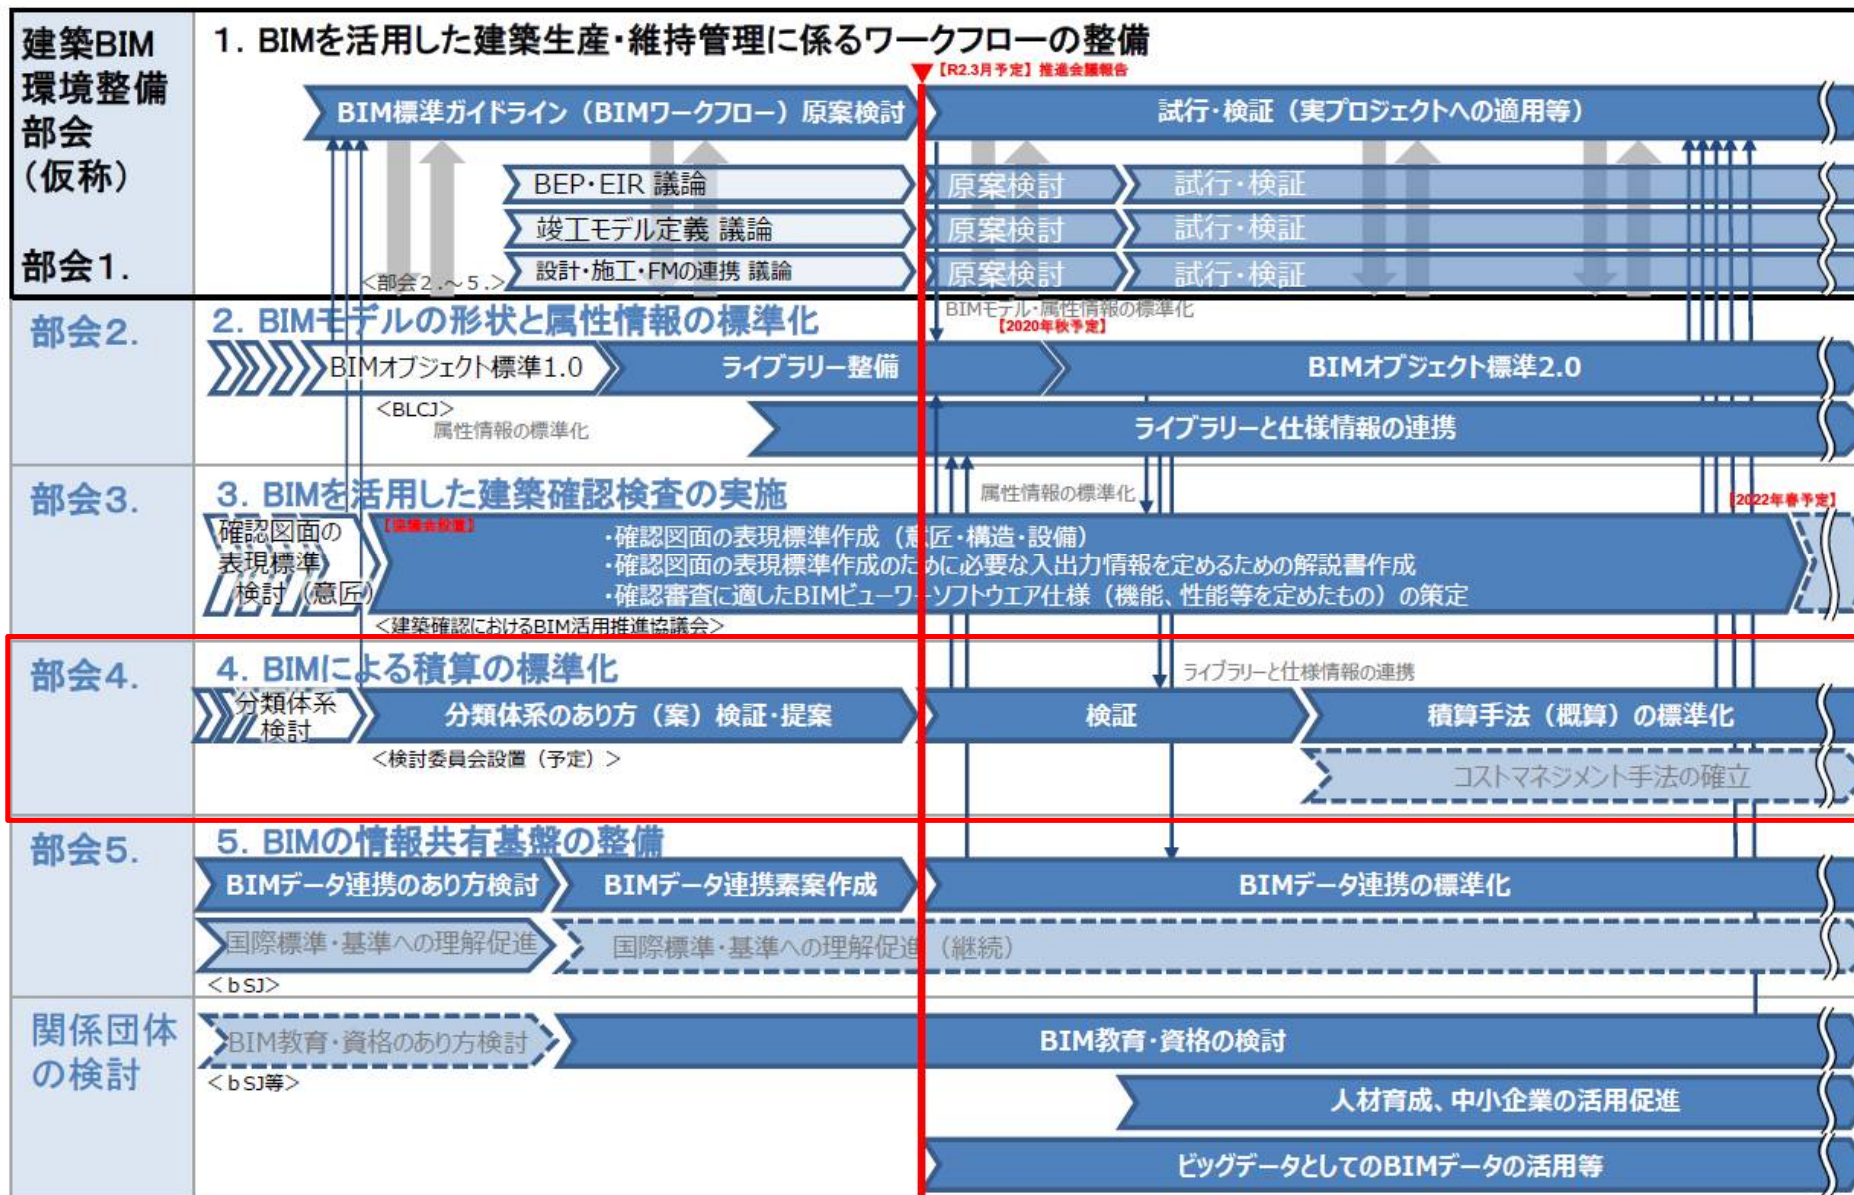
建築BIM環境整備部会（仮称）

部会1.

1. BIMを活用した建築生産・維持管理に係るワークフローの整備

【R2.3月予定】推進会議報告

BIM標準ガイドライン（BIMワークフロー）原案検討

試行・検証（実プロジェクトへの適用等）

BEP・EIR 議論

原案検討

試行・検証

竣工モデル定義 議論

原案検討

試行・検証

設計・施工・FMの連携 議論

原案検討

試行・検証

<部会2.～5.>

BIMモデル・属性情報の標準化

【2020年秋予定】

部会2.

2. BIMモデルの形状と属性情報の標準化

BIMオブジェクト標準1.0

ライブラリー整備

BIMオブジェクト標準2.0

<BLCJ>

属性情報の標準化

ライブラリーと仕様情報の連携

部会3.

3. BIMを活用した建築確認検査の実施

属性情報の標準化

【2022年春予定】

確認図面の表現標準検討（意匠）

【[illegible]】

・確認図面の表現標準作成（意匠・構造・設備）
・確認図面の表現標準作成のために必要な入出力情報を定めるための解説書作成
・確認審査に適したBIMビューワーソフトウエア仕様（機能、性能等を定めたもの）の策定

<建築確認におけるBIM活用推進協議会>

部会4.

4. BIMによる積算の標準化

ライブラリーと仕様情報の連携

分類体系検討

分類体系のあり方（案）検証・提案

検証

積算手法（概算）の標準化

<検討委員会設置（予定）>

コストマネジメント手法の確立

部会5.

5. BIMの情報共有基盤の整備

BIMデータ連携のあり方検討

BIMデータ連携素案作成

BIMデータ連携の標準化

国際標準・基準への理解促進

国際標準・基準への理解促進（継続）

<bSJ>

関係団体の検討

BIM教育・資格のあり方検討

BIM教育・資格の検討

<bSJ等>

人材育成、中小企業の活用促進

ビッグデータとしてのBIMデータの活用等